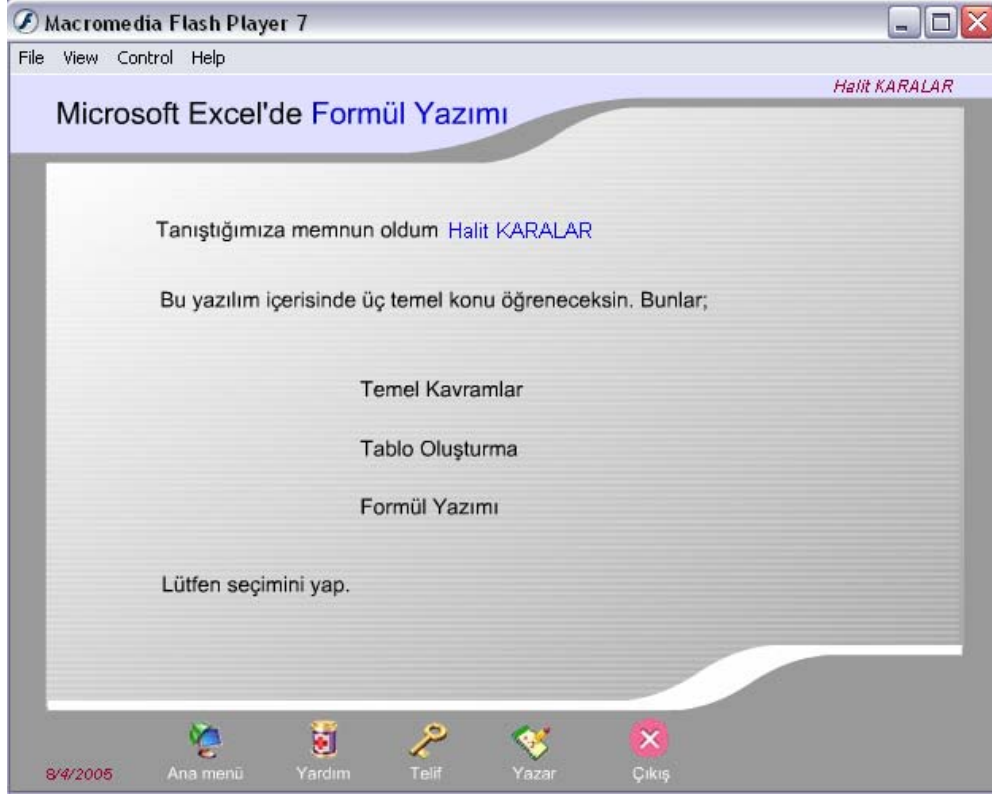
Macromedia Flash Player 7

File View Control Help

Halit KARALAR

Microsoft Excel'de Formül Yazımı

Tanıştığımıza memnun oldum Halit KARALAR

Bu yazılım içerisinde üç temel konu öğreneceksin. Bunlar;

Temel Kavramlar

Tablo Oluşturma

Formül Yazımı

Lütfen seçimini yap.

8/4/2005 Ana menü Yardım Telif Yazar Çıkış